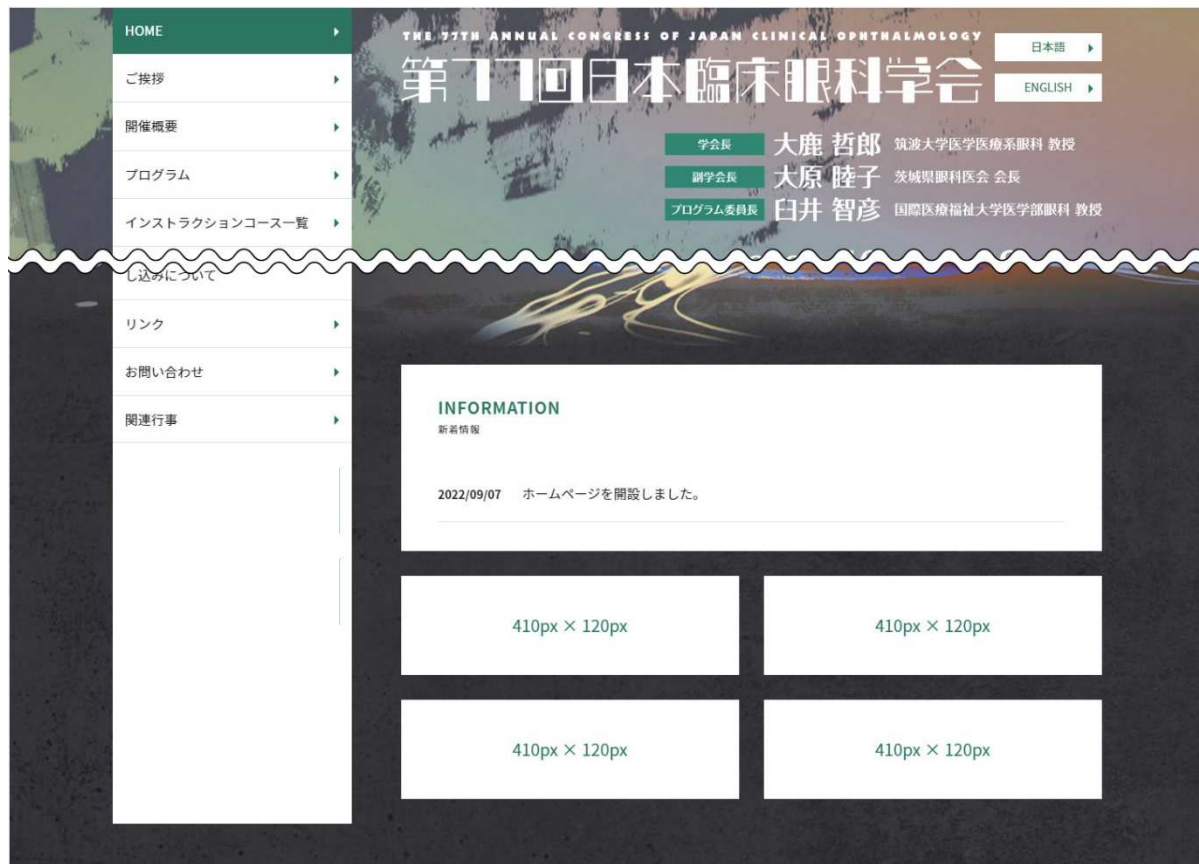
HOME
ご挨拶
開催概要
プログラム
インストラクションコース一覧
し込みについて
リンク
お問い合わせ
関連行事

THE 77TH ANNUAL CONGRESS OF JAPAN CLINICAL OPHTHALMOLOGY
第77回日本臨床眼科学会

日本語
ENGLISH

学会長 大鹿 哲郎 筑波大学医学医療系眼科 教授
副学会長 大原 睦子 茨城県眼科医会 会長
プログラム委員長 臼井 智彦 国際医療福祉大学医学部眼科 教授

INFORMATION
新着情報

2022/09/07 ホームページを開設しました。

410px × 120px
410px × 120px
410px × 120px
410px × 120px